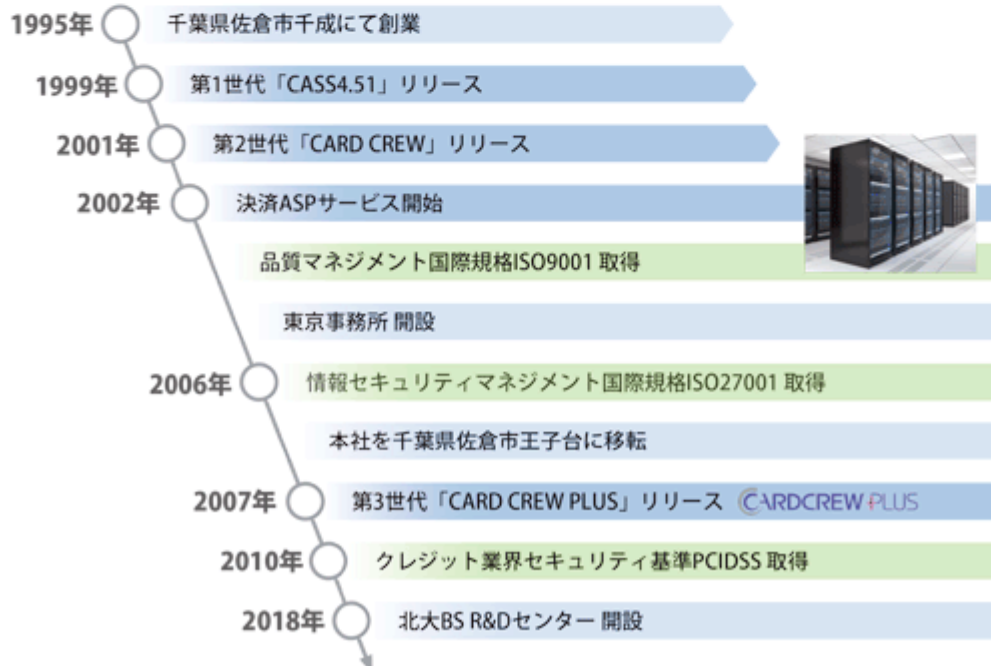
1995年 千葉県佐倉市千成にて創業

1999年 第1世代「CASS4.51」リリース

2001年 第2世代「CARD CREW」リリース

2002年 決済ASPサービス開始

品質マネジメント国際規格ISO9001 取得

東京事務所 開設

2006年 情報セキュリティマネジメント国際規格ISO27001 取得

本社を千葉県佐倉市王子台に移転

2007年 第3世代「CARD CREW PLUS」リリース CARDCREW PLUS

2010年 クレジット業界セキュリティ基準PCIDSS 取得

2018年 北大BS R&Dセンター 開設